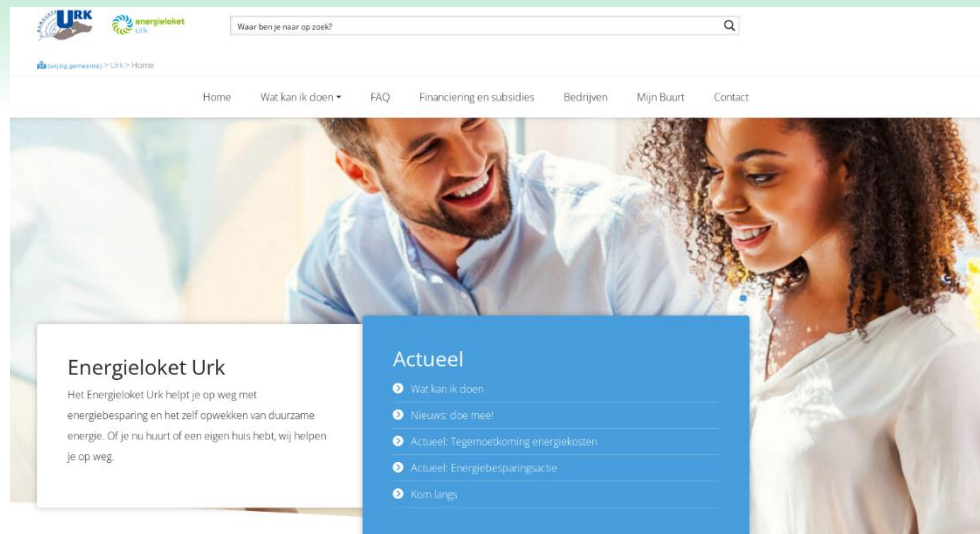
URK

energieloket Urk

Waar ben je naar op zoek?

(wijzig gemeente) > Urk > Home

Home Wat kan ik doen FAQ Financiering en subsidies Bedrijven Mijn Buurt Contact

Energieloket Urk

Het Energieloket Urk helpt je op weg met energiebesparing en het zelf opwekken van duurzame energie. Of je nu huurt of een eigen huis hebt, wij helpen je op weg.

Actueel

Wat kan ik doen

Nieuws: doe mee!

Actueel: Tegemoetkoming energiekosten

Actueel: Energiebesparingsactie

Kom langs